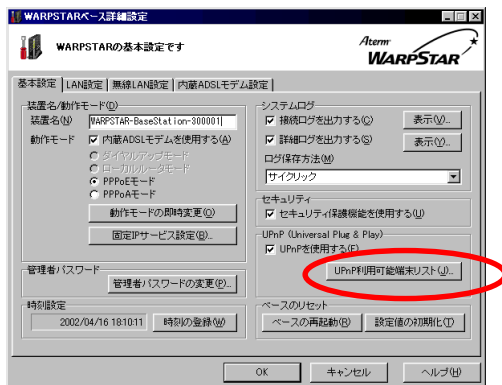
WARPSTARベース詳細設定

WARPSTARの基本設定です

Aterm WARPSTAR

基本設定 | LAN設定 | 無線LAN設定 | 内蔵ADSLモデム設定

装置名/動作モード(D)
装置名(N) WARPSTAR-BaseStation-300001
動作モード ☑ 内蔵ADSLモデムを使用する(A)
○ ダイヤルアップモード
○ ローカルルータモード
◉ PPPoEモード
○ PPPoAモード
動作モードの即時変更(O)
固定IPサービス設定(B)...

管理者パスワード
管理者パスワードの変更(P)...

時刻設定
2002/04/16 18:10:11 時刻の登録(W)

システムログ
☑ 接続ログを出力する(C) 表示(V)...
☑ 詳細ログを出力する(S) 表示(Y)...
ログ保存方法(M)
サイクリック

セキュリティ
☑ セキュリティ保護機能を使用する(U)

UPnP (Universal Plug & Play)
☑ UPnPを使用する(E)
UPnP利用可能端末リスト(J)...

ベースのリセット
ベースの再起動(R) 設定値の初期化(T)

OK キャンセル ヘルプ(H)